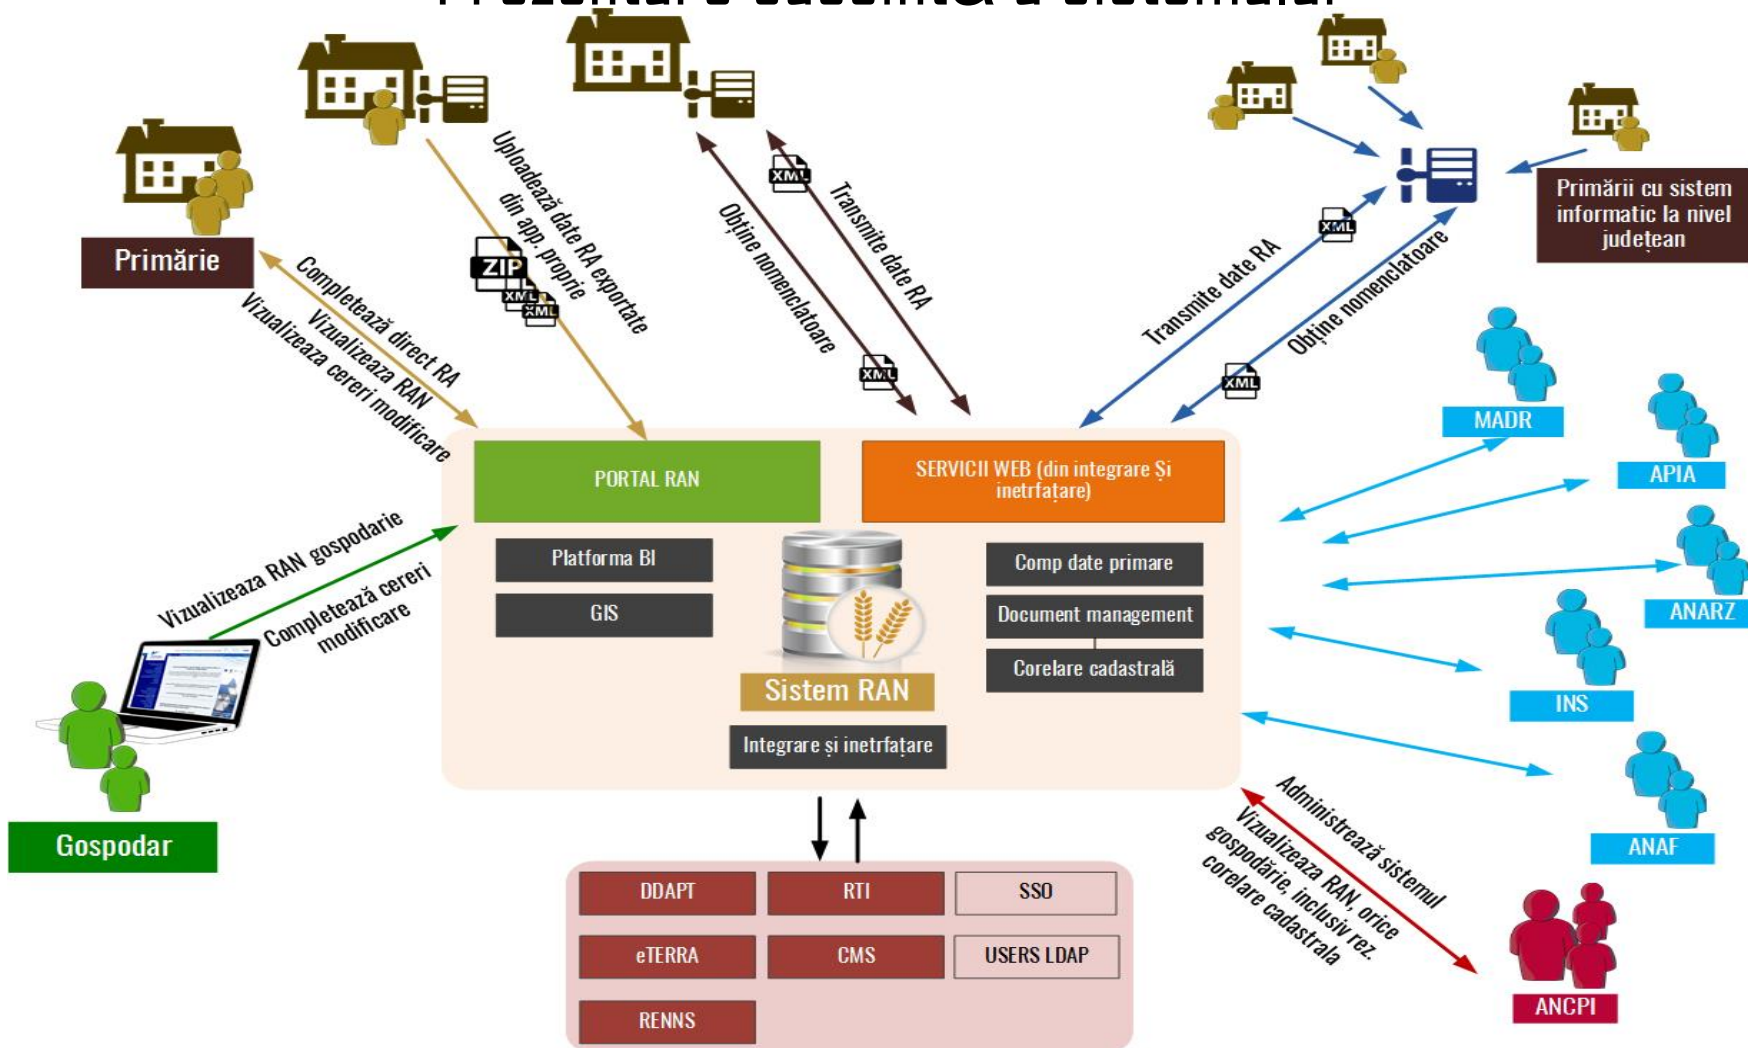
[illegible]

Primărie

Completează direct RA
Vizualizeaza RAN
Vizualizeaza cereri modificare

ZIP
XML
XML

Uploadează date RA exportate din app. proprie

XML
Obține nomenclatoare

XML
Transmite date RA

Transmite date RA
XML

XML
Obține nomenclatoare

Primării cu sistem informatic la nivel județean

MADR
APIA
ANARZ
INS
ANAF

PORTAL RAN

SERVICII WEB (din integrare Și inetrfațare)

Platforma BI
GIS

Sistem RAN

Comp date primare
Document management
Corelare cadastrală

Integrare și inetrfațare

Vizualizeaza RAN gospodarie
Completează cereri modificare

Gospodar

DDAPT
RTI
SSO
eTERRA
CMS
USERS LDAP
RENNS

Administrează sistemul
Vizualizeaza RAN, orice gospodărie, inclusiv rez. corelare cadastrala

ANCPI